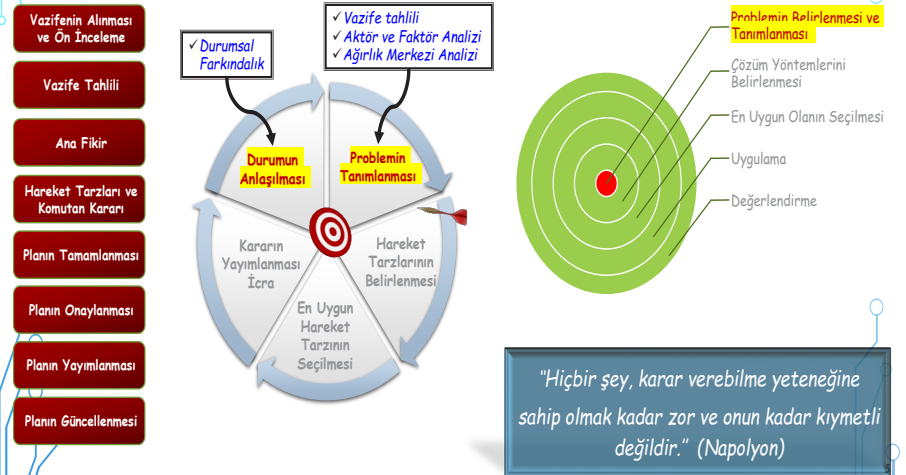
Vazifenin Alınması ve Ön İnceleme

Vazife Tahlili

Ana Fikir

Hareket Tarzları ve Komutan Kararı

Planın Tamamlanması

Planın Onaylanması

Planın Yayımlanması

Planın Güncellenmesi

✓Durumsal Farkındalık

✓Vazife tahlili
✓Aktör ve Faktör Analizi
✓Ağırlık Merkezi Analizi

Durumun Anlaşılması

Problemin Tanımlanması

Hareket Tarzlarının Belirlenmesi

En Uygun Hareket Tarzının Seçilmesi

Kararın Yayımlanması İcra

Problemin Belirlenmesi ve Tanımlanması

Çözüm Yöntemlerini Belirlenmesi

En Uygun Olanın Seçilmesi

Uygulama

Değerlendirme

"Hiçbir şey, karar verebilme yeteneğine sahip olmak kadar zor ve onun kadar kıymetli değildir." (Napolyon)